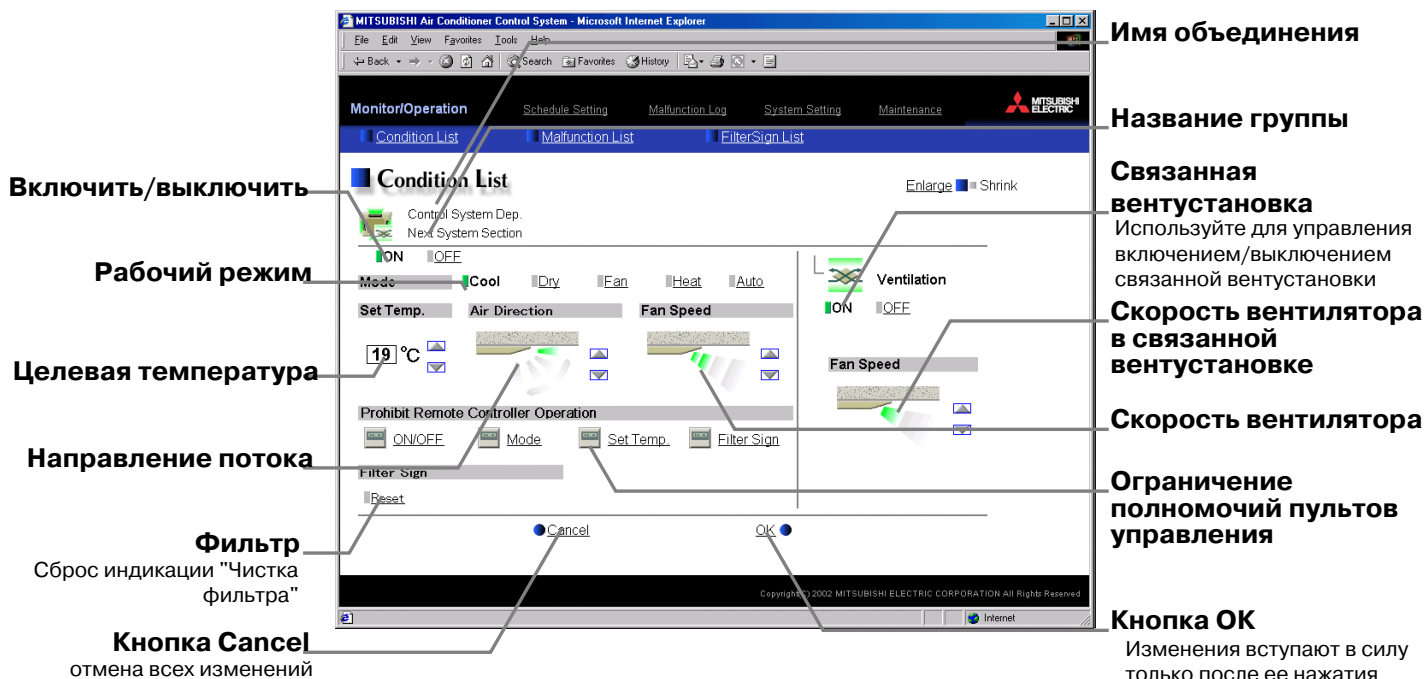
MITSUBISHI Air Conditioner Control System - Microsoft Internet Explorer

File Edit View Favorites Tools Help

Back Search Favorites History

Monitor/Operation Schedule Setting Malfunction Log System Setting Maintenance MITSUBISHI ELECTRIC

Condition List Malfunction List FilterSign List

Condition List

Enlarge Shrink

Control System Dep.
Next System Section

ON OFF

Mode Cool Dry Fan Heat Auto

Set Temp. Air Direction Fan Speed

19 °C

Ventilation

ON OFF

Fan Speed

Prohibit Remote Controller Operation

ON/OFF Mode Set Temp. Filter Sign

Filter Sign

Reset

Cancel OK

Copyright (C) 2002 MITSUBISHI ELECTRIC CORPORATION All Rights Reserved

Internet

Имя объединения

Название группы

Связанная вентустановка
Используйте для управления включением/выключением связанной вентустановки

Скорость вентилятора в связанной вентустановке

Скорость вентилятора

Ограничение полномочий пультов управления

Кнопка OK
Изменения вступают в силу только после ее нажатия

Включить/выключить

Рабочий режим

Целевая температура

Направление потока

Фильтр
Сброс индикации "Чистка фильтра"

Кнопка Cancel
отмена всех изменений